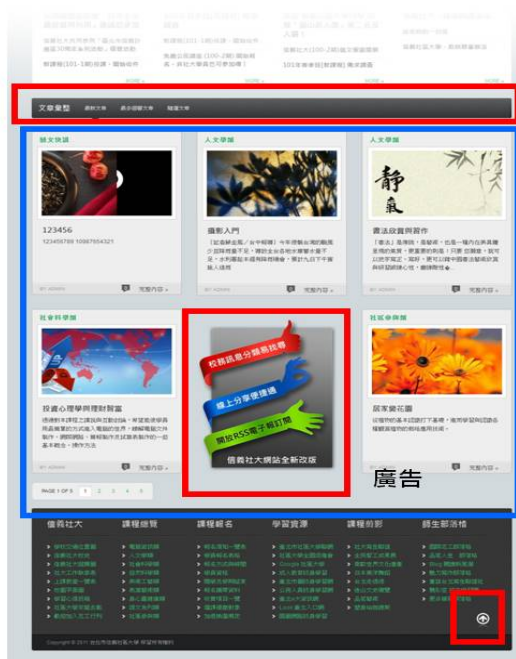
文章彙整 最新文章 最多瀏覽文章 隨選文章

綜文快訊
123456
123456789 10987654321
完整內容

人文學園
攝影入門
完整內容

人文學園
書法欣賞與習作
靜
完整內容

社會科學園
投資心理學與理財智富
完整內容

校務訊息分類看找尋
線上分享便捷通
開放RSS電子報訂閱
信義社大網站全新改版

社區參與園
居家愛花園
完整內容

廣告

PAGE 1 OF 5 1 2 3 4 5

信義社大 課程總覽 課程報名 學習資源 課程剪影 師生部落格